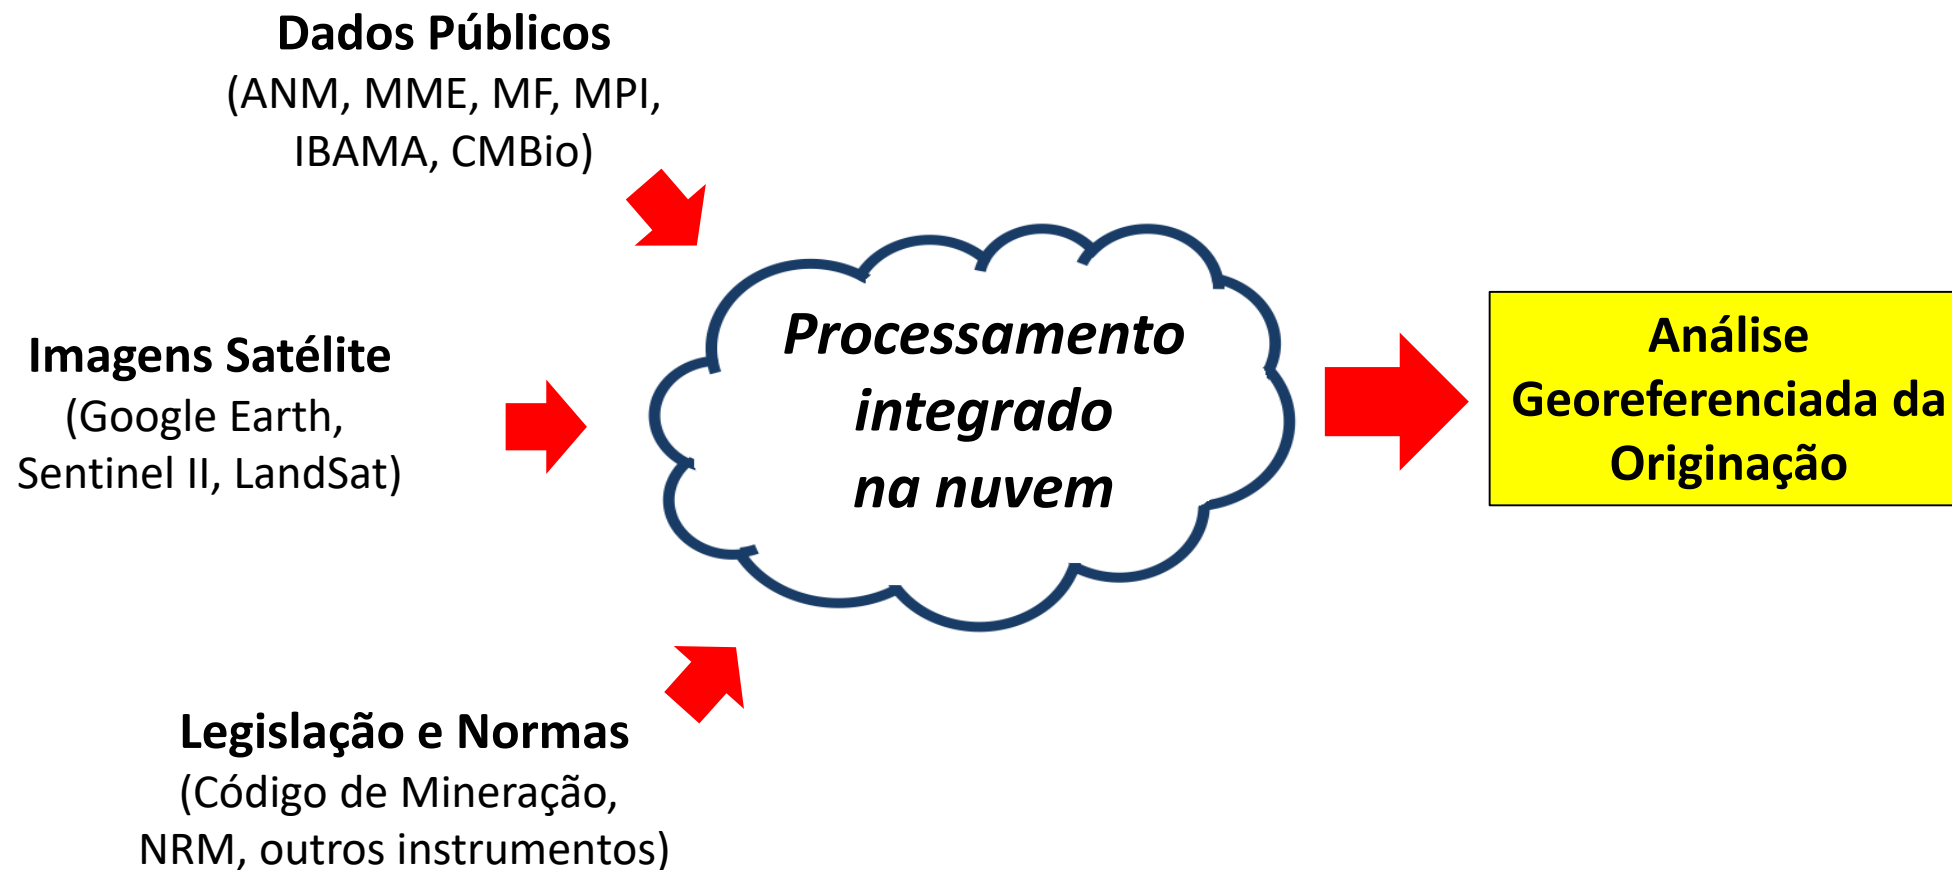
Dados Públicos
(ANM, MME, MF, MPI, IBAMA, CMBio)

Imagens Satélite
(Google Earth, Sentinel II, LandSat)

Processamento integrado na nuvem

Análise Georeferenciada da Originação

Legislação e Normas
(Código de Mineração, NRM, outros instrumentos)